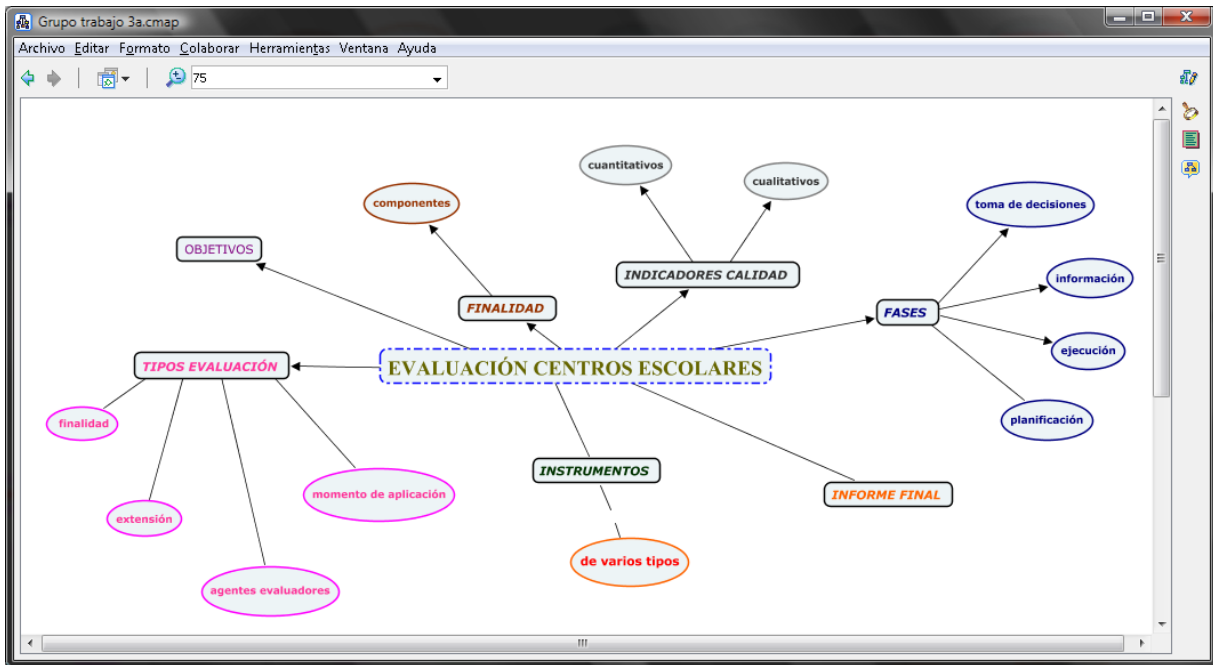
Grupo trabajo 3a.cmap

Archivo Editar Formato Colaborar Herramientas Ventana Ayuda

75

cuantitativos

cualitativos

componentes

toma de decisiones

OBJETIVOS

INDICADORES CALIDAD

información

FINALIDAD

FASES

ejecución

TIPOS EVALUACIÓN

EVALUACIÓN CENTROS ESCOLARES

finalidad

planificación

INSTRUMENTOS

momento de aplicación

INFORME FINAL

extensión

de varios tipos

agentes evaluadores